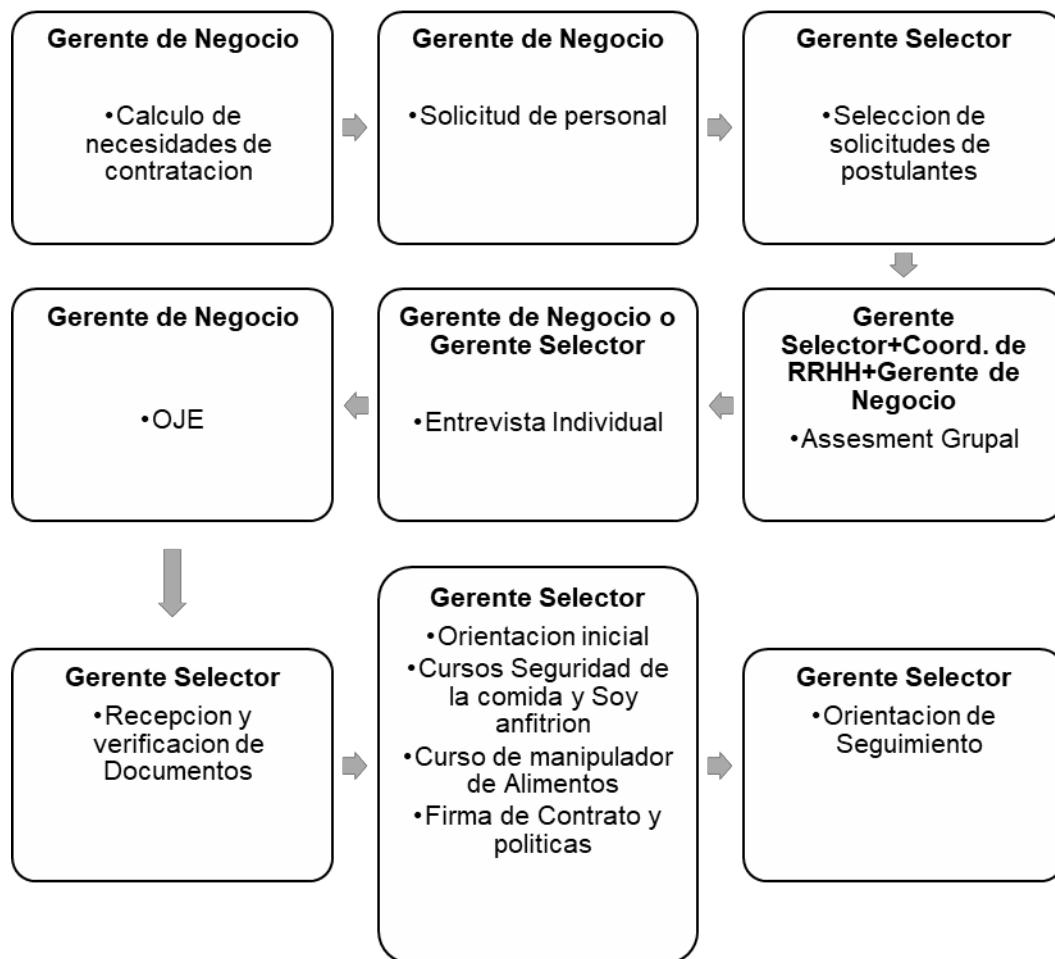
Gerente de Negocio
•Calculo de necesidades de contratacion

Gerente de Negocio
•Solicitud de personal

Gerente Selector
•Seleccion de solicitudes de postulantes

Gerente Selector+Coord. de RRHH+Gerente de Negocio
•Assesment Grupal

Gerente de Negocio o Gerente Selector
•Entrevista Individual

Gerente de Negocio
•OJE

Gerente Selector
•Recepcion y verificacion de Documentos

Gerente Selector
•Orientacion inicial
•Cursos Seguridad de la comida y Soy anfitrion
•Curso de manipulador de Alimentos
•Firma de Contrato y politicas

Gerente Selector
•Orientacion de Seguimiento